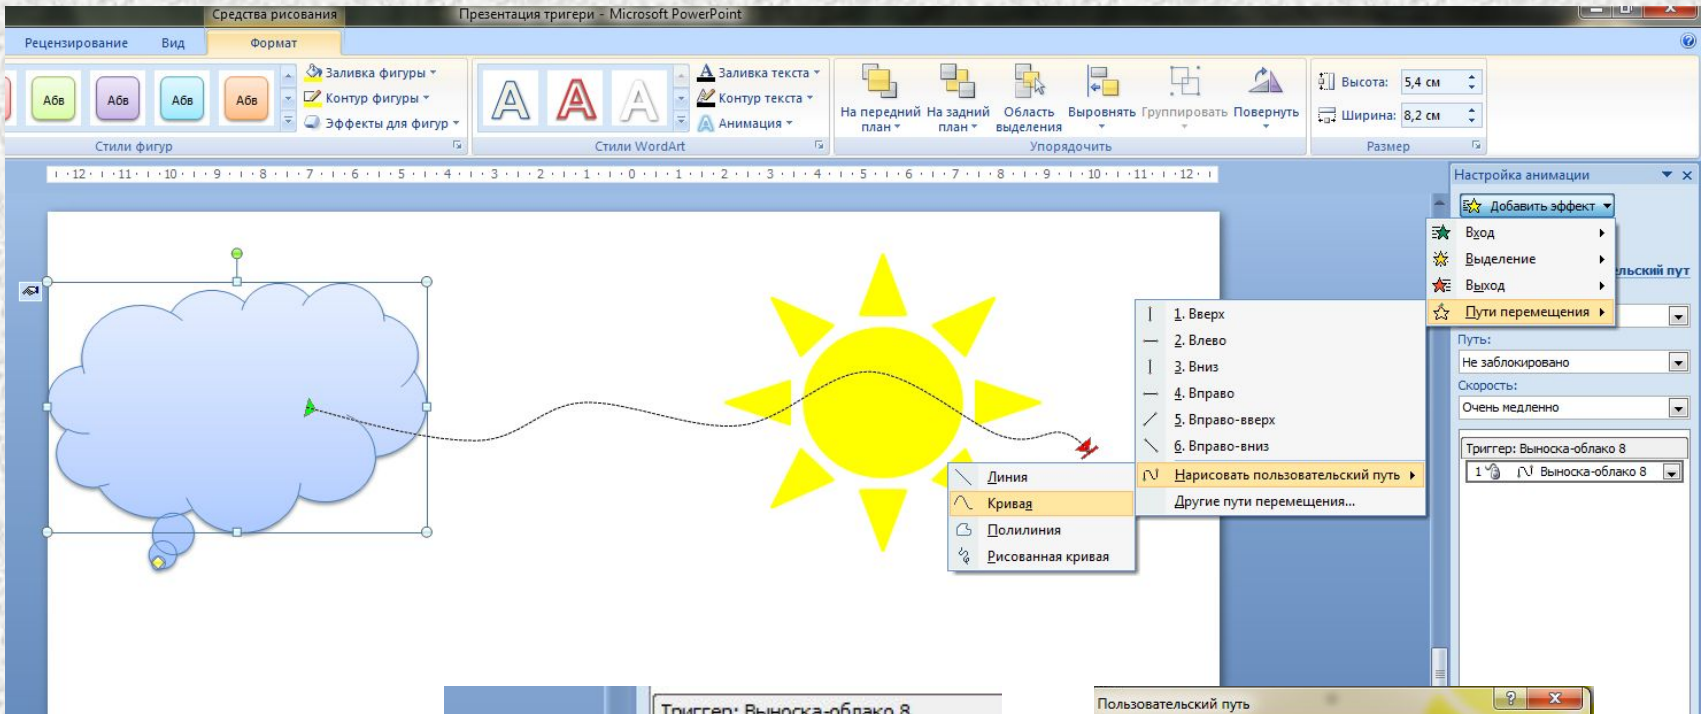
Средства рисования
Презентация тригери - Microsoft PowerPoint

Рецензирование
Вид
Формат

Абв
Абв
Абв
Абв
Заливка фигуры
Контур фигуры
Эффекты для фигур
Стили фигур

Заливка текста
Контур текста
Анимация
Стили WordArt

На передний план
На задний план
Область выделения
Выровнять
Группировать
Повернуть
Упорядочить

Высота: 5,4 см
Ширина: 8,2 см
Размер

·12·1·11·1·10·1·9·1·8·1·7·1·6·1·5·1·4·1·3·1·2·1·1·1·0·1·1·1·2·1·3·1·4·1·5·1·6·1·7·1·8·1·9·1·10·1·11·1·12·

Настройка анимации
Добавить эффект
Вход
Выделение
Выход
Пути перемещения
льский пут
Путь:
Не заблокировано
Скорость:
Очень медленно
Триггер: Выноска-облако 8
1 Выноска-облако 8

1. Вверх
2. Влево
3. Вниз
4. Вправо
5. Вправо-вверх
6. Вправо-вниз
Нарисовать пользовательский путь
Другие пути перемещения...

Линия
Кривая
Полилиния
Рисованная кривая

Триггер: Выноска-облако 8
Пользовательский путь